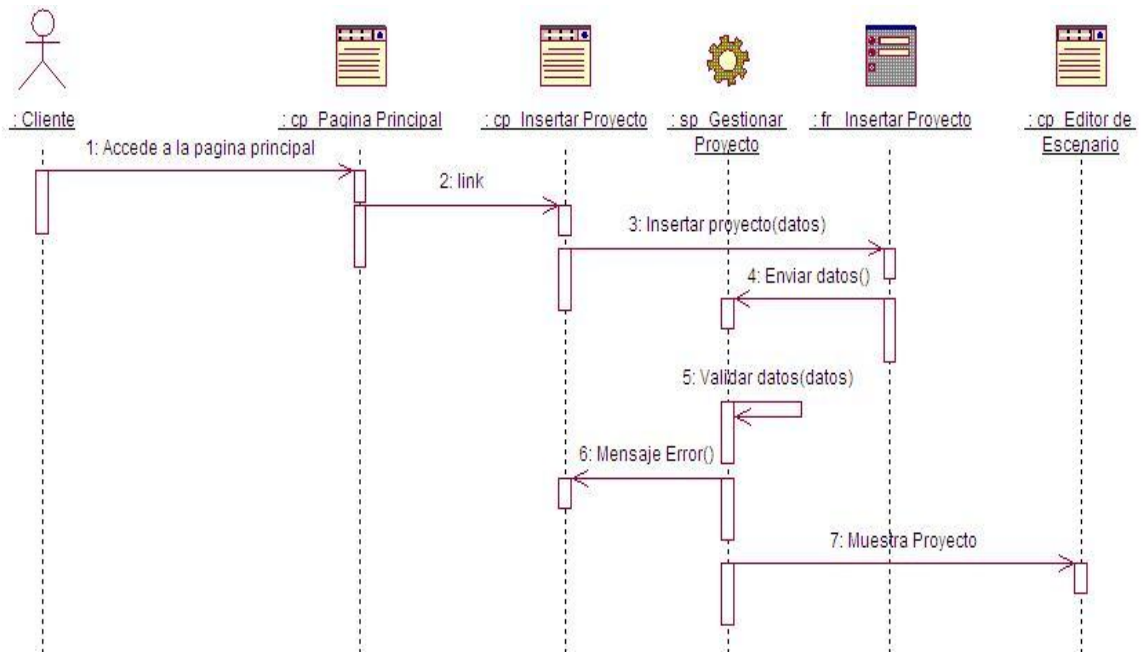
: Cliente

: cp_Pagina Principal

: cp_Insertar Proyecto

: sp_Gestionar Proyecto

: fr_Insertar Proyecto

: cp_Editor de Escenario

1: Accede a la pagina principal

2: link

3: Insertar proyecto(datos)

4: Enviar datos()

5: Validar datos(datos)

6: Mensaje Error()

7: Muestra Proyecto